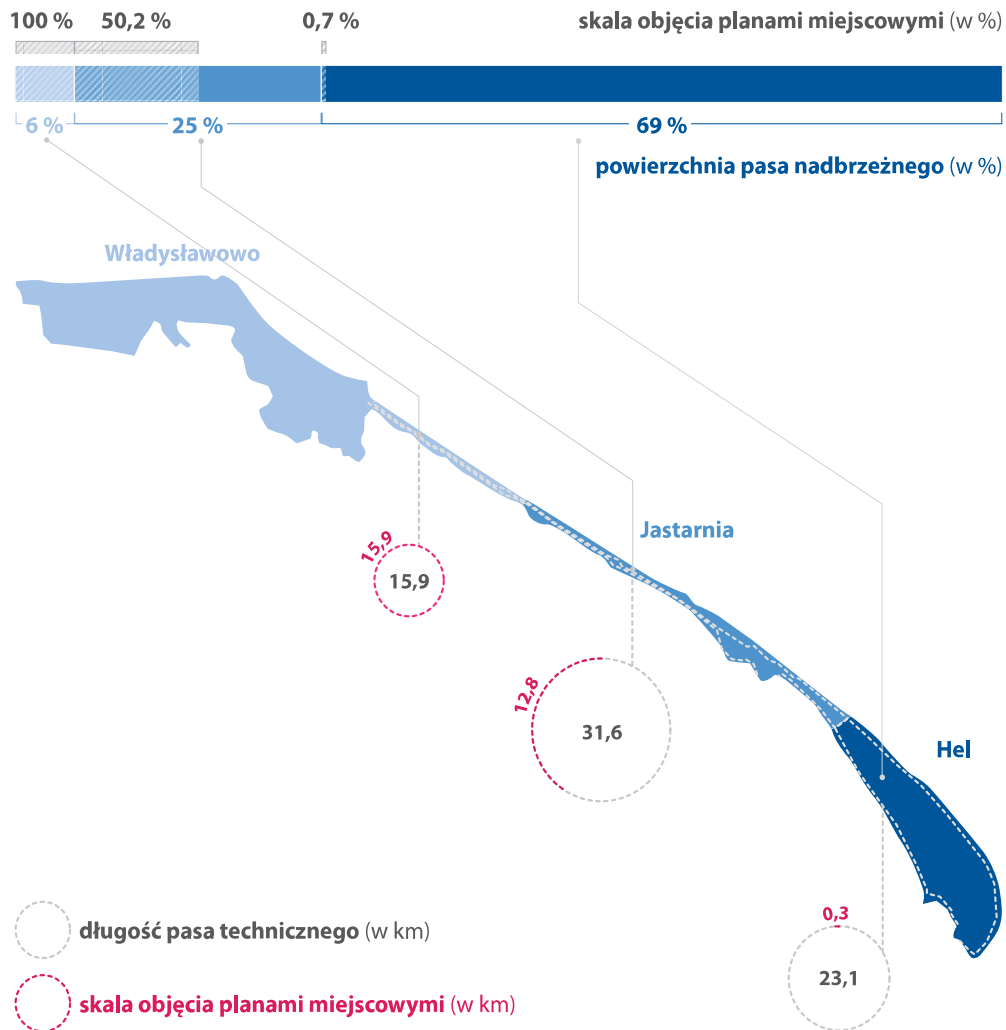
100 % 50,2 % 0,7 % skala objęcia planami miejscowymi (w %)

6 % 25 % 69 %

powierzchnia pasa nadbrzeżnego (w %)

Władysławowo

Jastarnia

Hel

15,9

15,9

12,8

31,6

0,3

23,1

długość pasa technicznego (w km)

skala objęcia planami miejscowymi (w km)